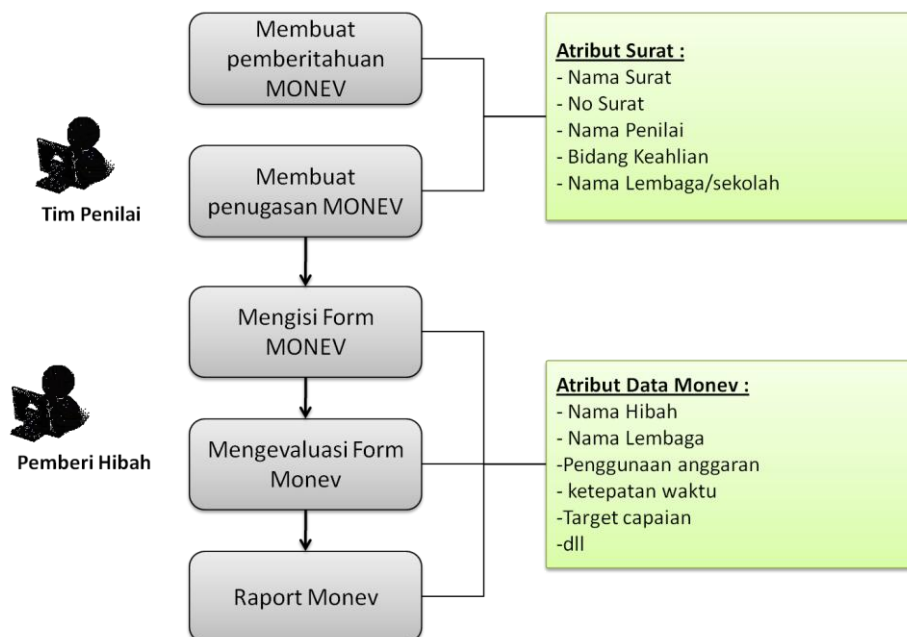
Membuat pemberitahuan MONEV

Atribut Surat :
- Nama Surat
- No Surat
- Nama Penilai
- Bidang Keahlian
- Nama Lembaga/sekolah

Membuat penugasan MONEV

Tim Penilai

Mengisi Form MONEV

Atribut Data Monev :
- Nama Hibah
- Nama Lembaga
-Penggunaan anggaran
- ketepatan waktu
-Target capaian
-dll

Mengevaluasi Form Monev

Pemberi Hibah

Raport Monev